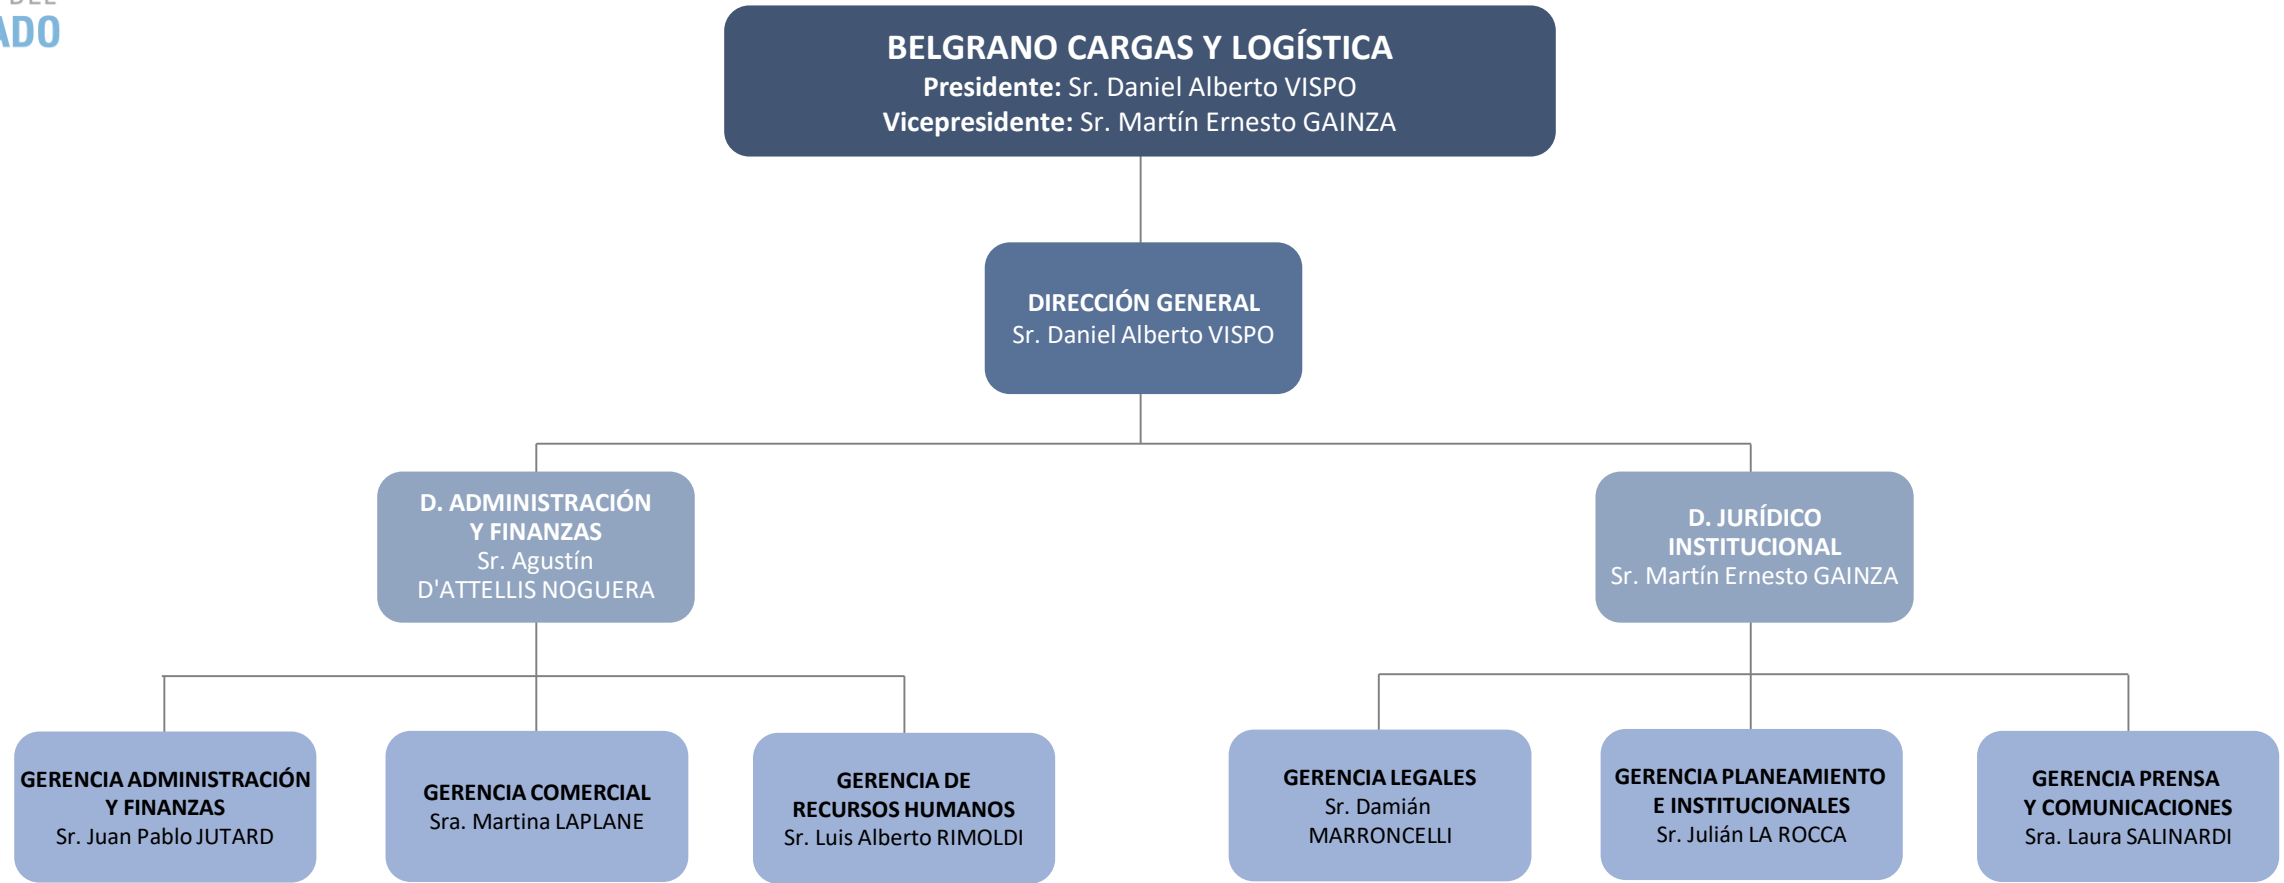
ADO

BELGRANO CARGAS Y LOGÍSTICA
Presidente: Sr. Daniel Alberto VISPO
Vicepresidente: Sr. Martín Ernesto GAINZA

DIRECCIÓN GENERAL
Sr. Daniel Alberto VISPO

D. ADMINISTRACIÓN Y FINANZAS
Sr. Agustín D'ATTELLIS NOGUERA

D. JURÍDICO INSTITUCIONAL
Sr. Martín Ernesto GAINZA

GERENCIA ADMINISTRACIÓN Y FINANZAS
Sr. Juan Pablo JUTARD

GERENCIA COMERCIAL
Sra. Martina LAPLANE

GERENCIA DE RECURSOS HUMANOS
Sr. Luis Alberto RIMOLDI

GERENCIA LEGALES
Sr. Damián MARRONCELLI

GERENCIA PLANEAMIENTO E INSTITUCIONALES
Sr. Julián LA ROCCA

GERENCIA PRENSA Y COMUNICACIONES
Sra. Laura SALINARDI